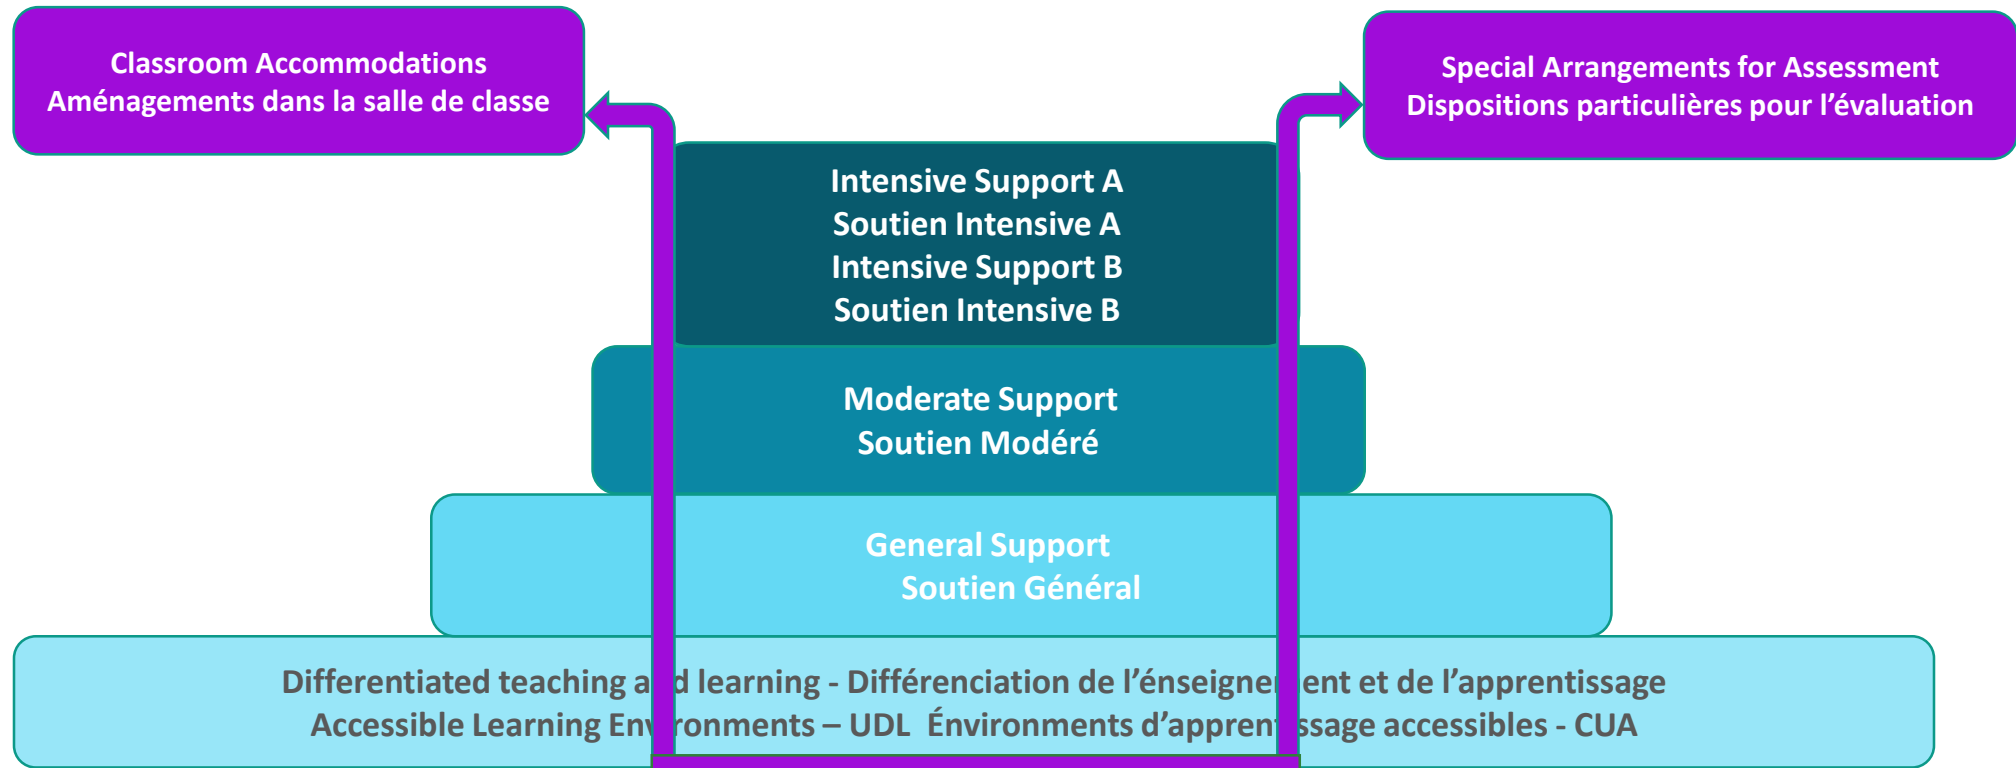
Classroom Accommodations
Aménagements dans la salle de classe

Special Arrangements for Assessment
Dispositions particulières pour l’évaluation

Intensive Support A
Soutien Intensive A
Intensive Support B
Soutien Intensive B

Moderate Support
Soutien Modéré

General Support
Soutien Général

Differentiated teaching a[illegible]d learning - Différenciation de l’énseigne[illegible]ent et de l’apprentissage
Accessible Learning En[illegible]ronments – UDL Énvironments d’appren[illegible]ssage accessibles - CUA